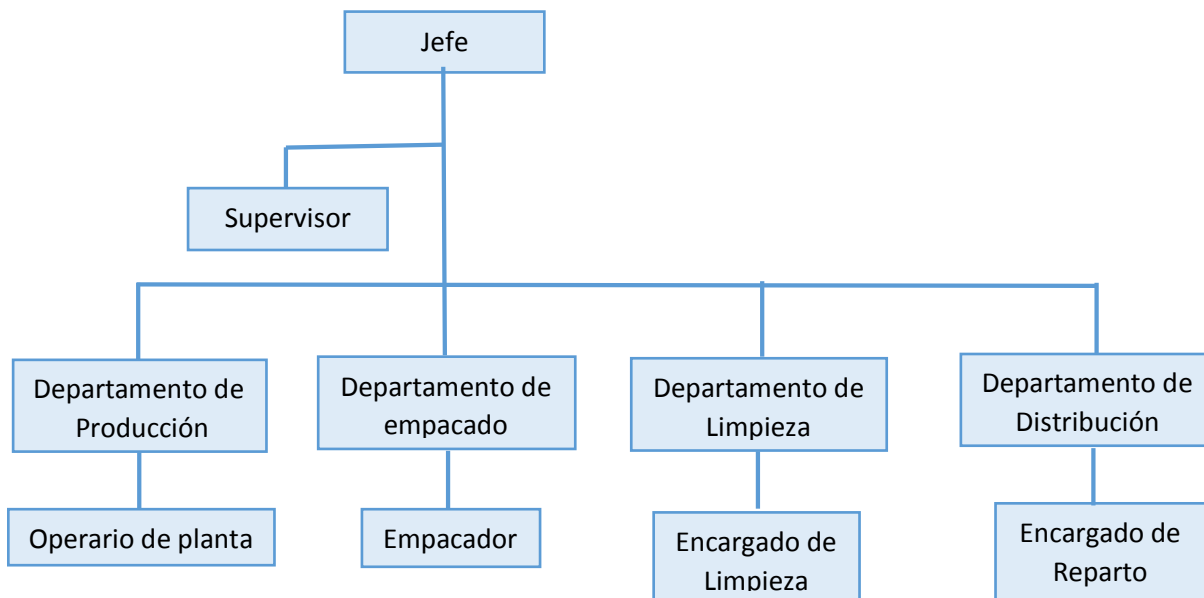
Jefe

Supervisor

Departamento de Producción

Operario de planta

Departamento de empacado

Empacador

Departamento de Limpieza

Encargado de Limpieza

Departamento de Distribución

Encargado de Reparto